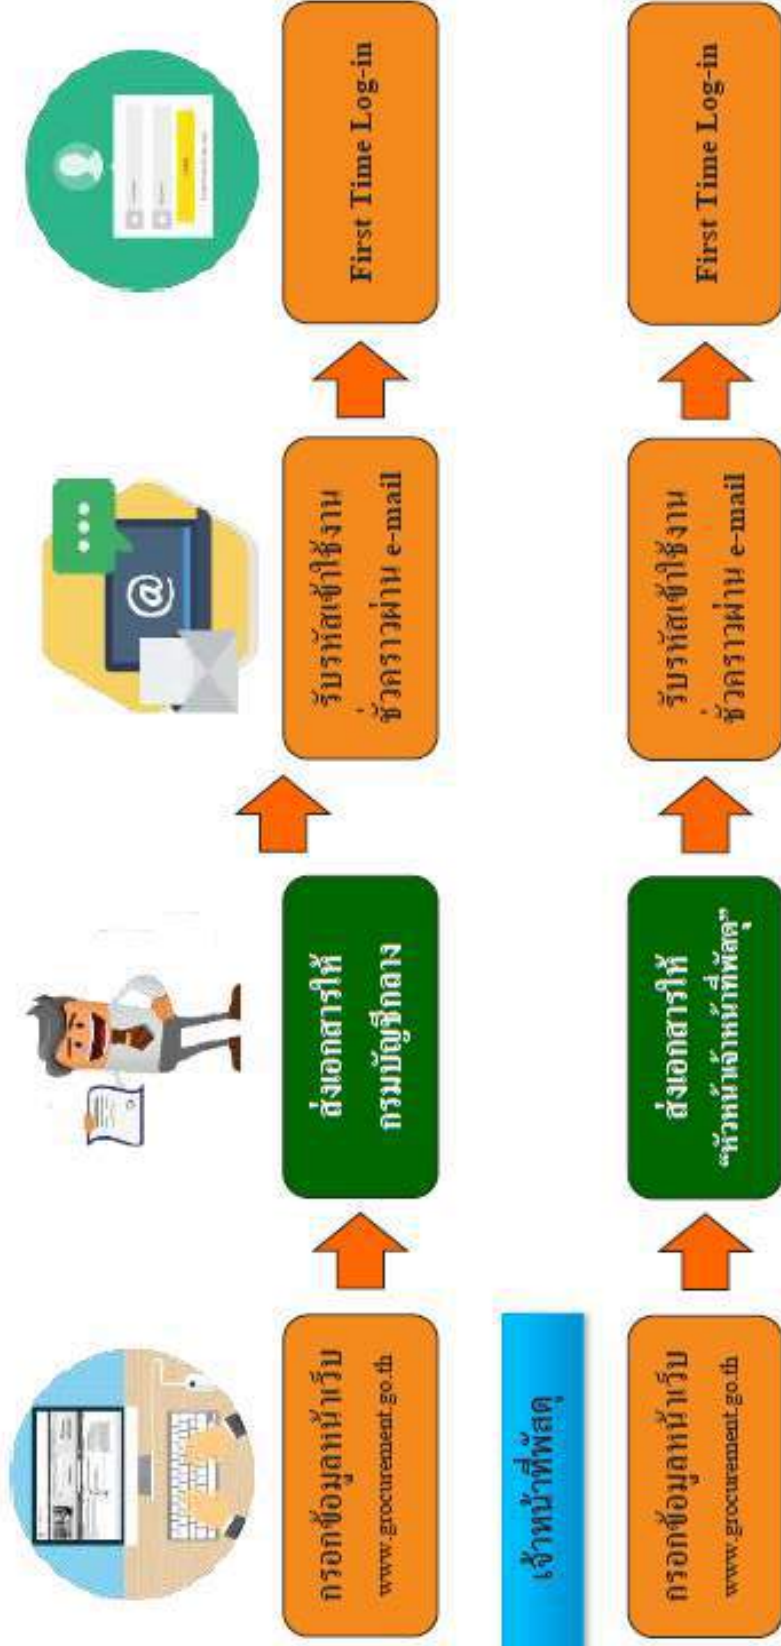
กรอกข้อมูลหน้าเว็บ
www.gprocurement.go.th

ส่งเอกสารให้
กรมบัญชีกลาง

รับรหัสเข้าใช้งาน
ชั่วคราวผ่าน e-mail

First Time Log-in

เจ้าหน้าที่พัสดุ

กรอกข้อมูลหน้าเว็บ
www.gprocurement.go.th

ส่งเอกสารให้
"หัวหน้าเจ้าหน้าที่พัสดุ"

รับรหัสเข้าใช้งาน
ชั่วคราวผ่าน e-mail

First Time Log-in